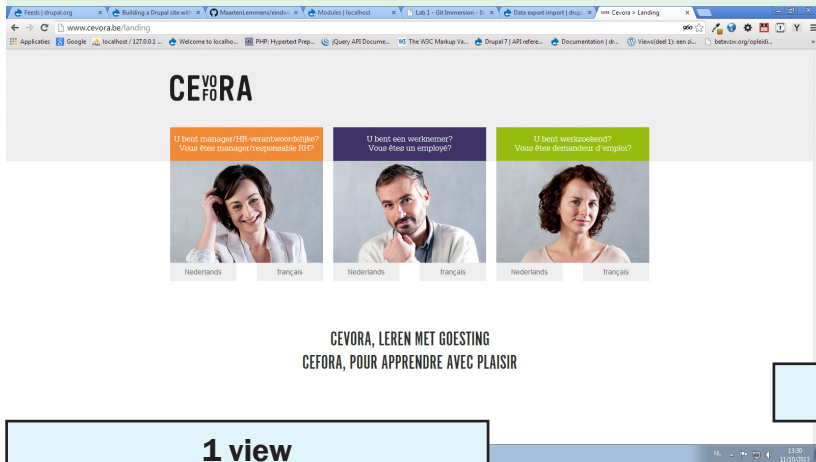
Feeds | drupal.org × Building a Drupal site with × MaartenLemmens/eindw × Modules | localhost × Lab 1 - Git Immersion - Br × Data export import | drupa × Cevora > Landing ×

www.cevora.be/landing

Applicaties Google localhost / 127.0.0.1 ... Welcome to localho... PHP: Hypertext Prep... jQuery API Docume... The W3C Markup Va... Drupal 7 | API refere... Documentation | dr... Views(deel 1): een zi... betavzw.org/opleidi...

CE VO FO RA

U bent manager/HR-verantwoordelijke? Vous êtes manager/responsable RH?

Nederlands français

U bent een werknemer? Vous êtes un employé?

Nederlands français

U bent werkzoekend? Vous êtes demandeur d'emploi?

Nederlands français

CEVORA, LEREN MET GOESTING
CEFORA, POUR APPRENDRE AVEC PLAISIR

1 view

NL 13:30 11/10/2013